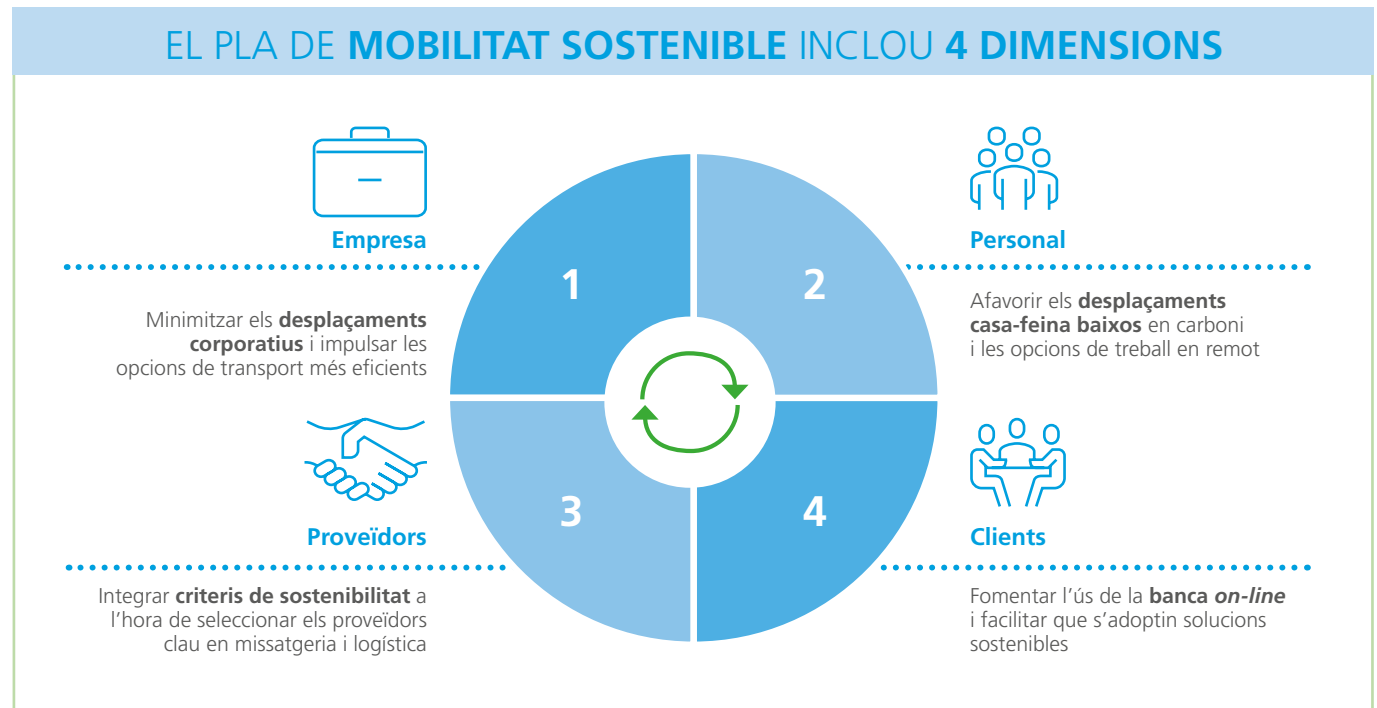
EL PLA DE **MOBILITAT SOSTENIBLE** INCLOU **4 DIMENSIONS**

**Empresa**

Minimitzar els **desplaçaments corporatius** i impulsar les opcions de transport més eficients

1

2

**Personal**

Afavorir els **desplaçaments casa-feina baixos** en carboni i les opcions de treball en remot

**Proveïdors**

Integrar **criteris de sostenibilitat** a l'hora de seleccionar els proveïdors clau en missatgeria i logística

3

4

**Clients**

Fomentar l'ús de la **banca *on-line*** i facilitar que s'adoptin solucions sostenibles